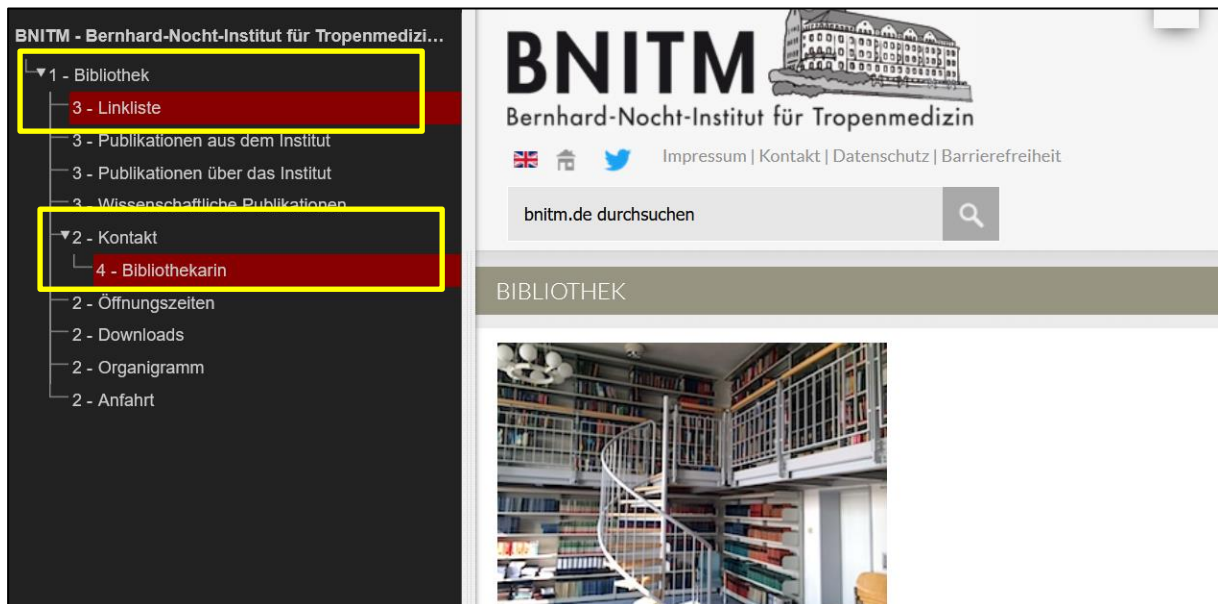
BNITM - Bernhard-Nocht-Institut für Tropenmedizi...
1 - Bibliothek
3 - Linkliste
3 - Publikationen aus dem Institut
3 - Publikationen über das Institut
3 - Wissenschaftliche Publikationen
2 - Kontakt
4 - Bibliothekarin
2 - Öffnungszeiten
2 - Downloads
2 - Organigramm
2 - Anfahrt

BNITM
Bernhard-Nocht-Institut für Tropenmedizin
Impressum | Kontakt | Datenschutz | Barrierefreiheit
bnitm.de durchsuchen
BIBLIOTHEK